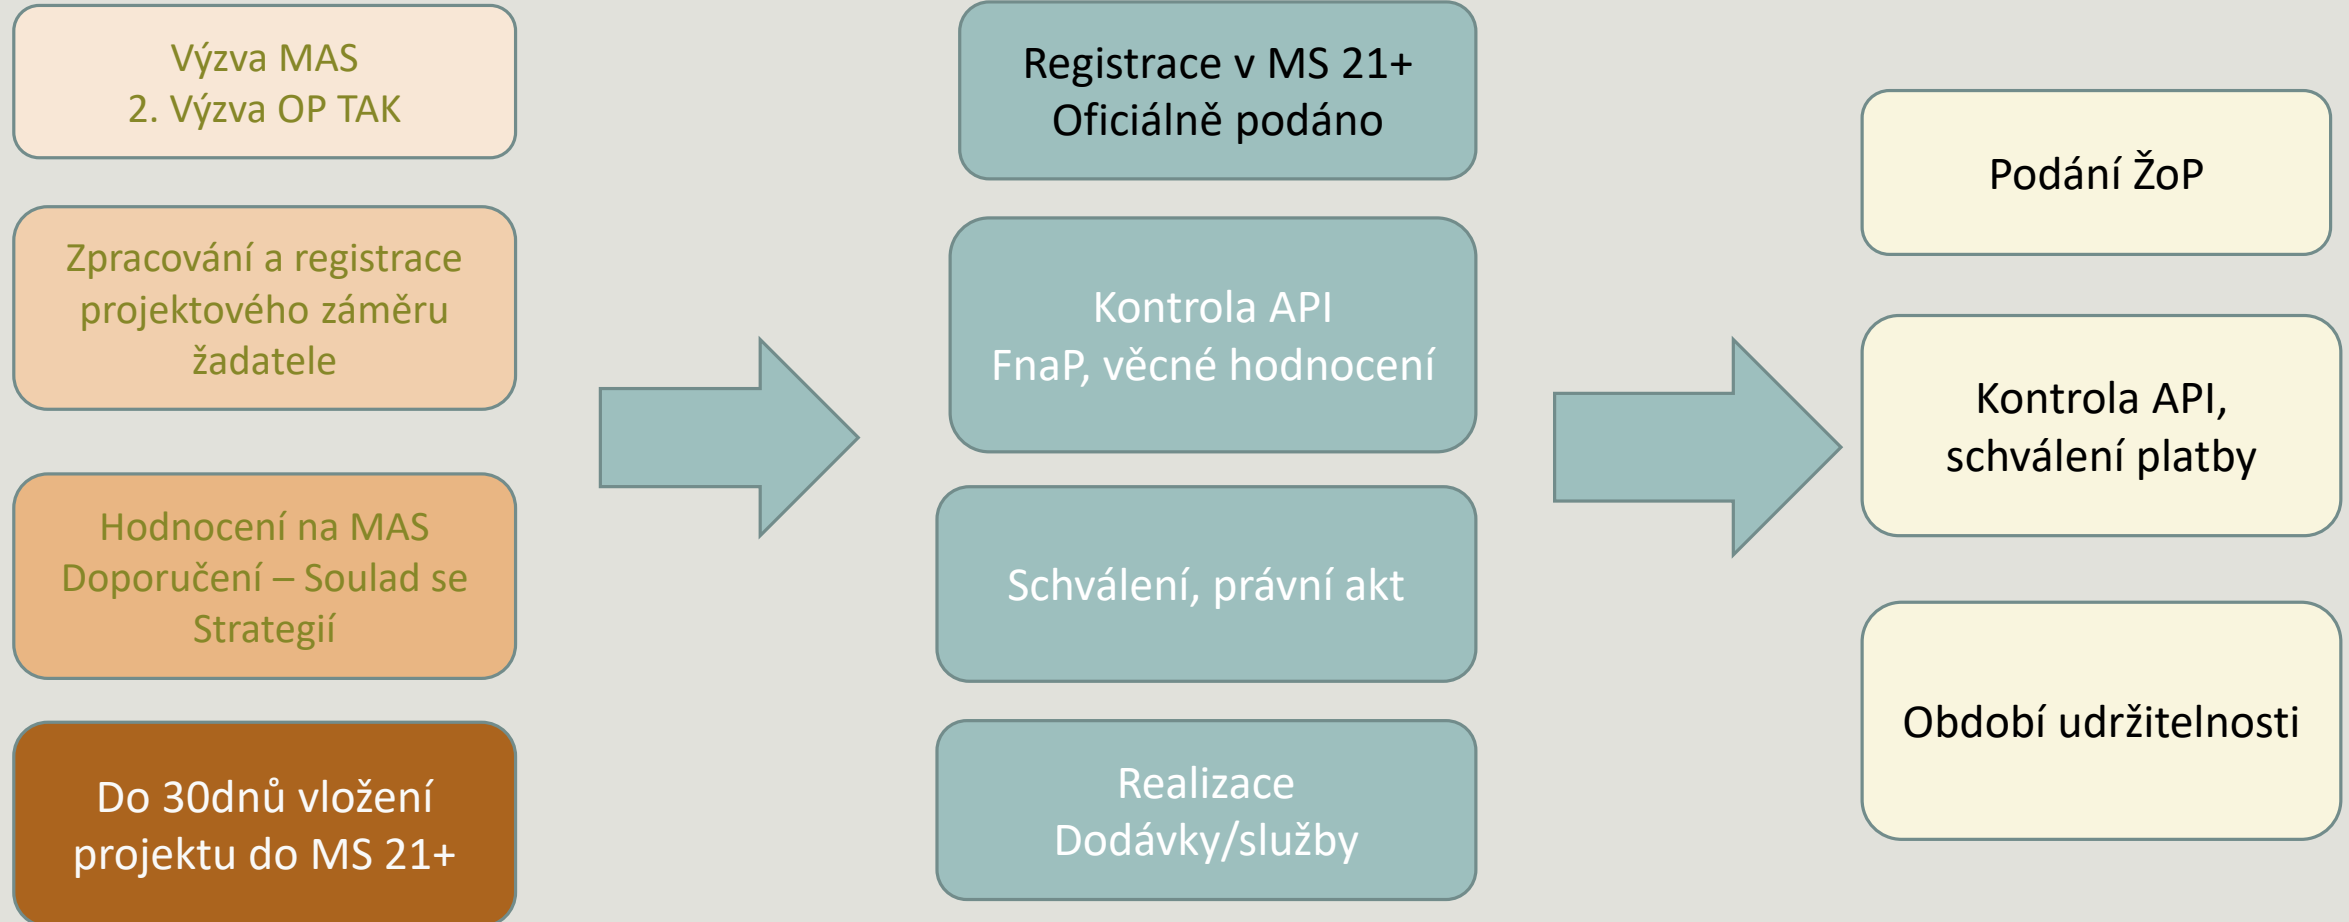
Výzva MAS
2. Výzva OP TAK

Zpracování a registrace projektového záměru žadatele

Hodnocení na MAS
Doporučení – Soulad se Strategií

Do 30dnů vložení projektu do MS 21+

Registrace v MS 21+
Oficiálně podáno

Kontrola API
FnaP, věcné hodnocení

Schválení, právní akt

Realizace
Dodávky/služby

Podání ŽoP

Kontrola API, schválení platby

Období udržitelnosti